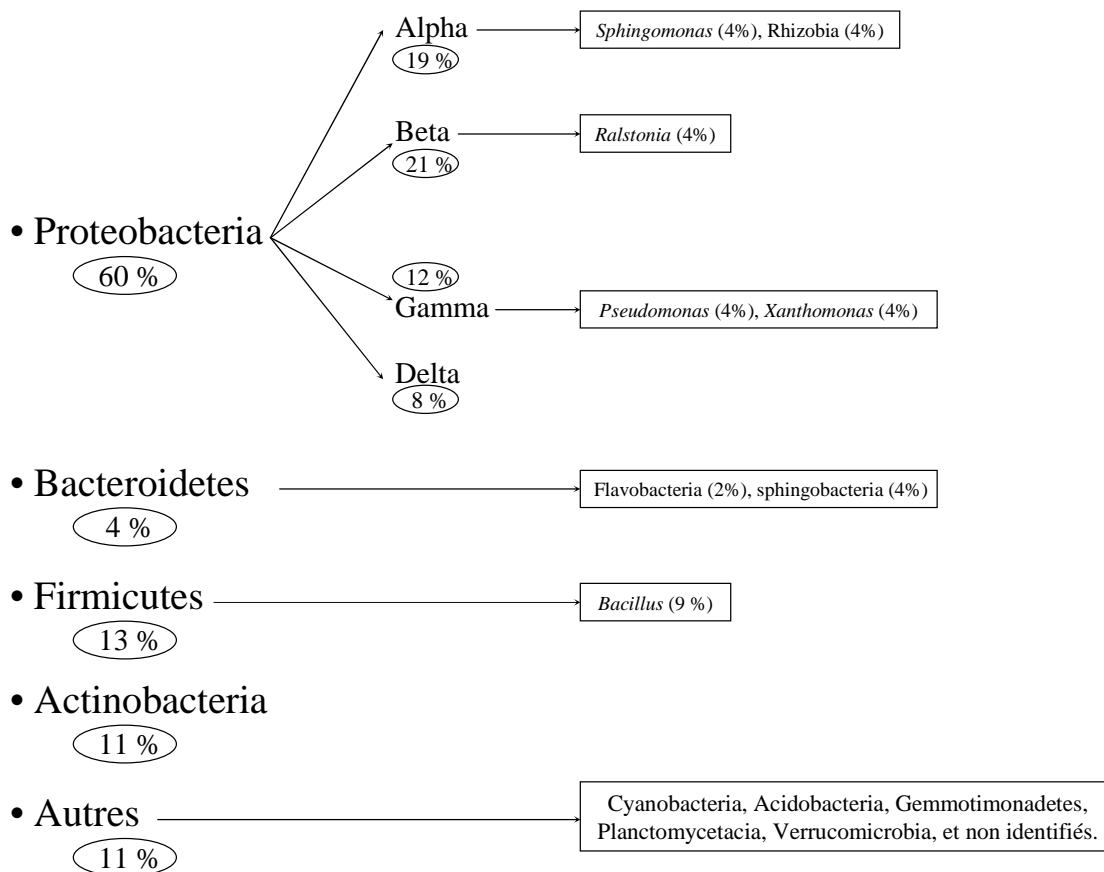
• Proteobacteria
60 %

Alpha
19 %
Sphingomonas (4%), Rhizobia (4%)

Beta
21 %
Ralstonia (4%)

12 %
Gamma
Pseudomonas (4%), Xanthomonas (4%)

Delta
8 %

• Bacteroidetes
4 %
Flavobacteria (2%), sphingobacteria (4%)

• Firmicutes
13 %
Bacillus (9 %)

• Actinobacteria
11 %

• Autres
11 %
Cyanobacteria, Acidobacteria, Gemmotimonadetes, Planctomycetacia, Verrucomicrobia, et non identifiés.